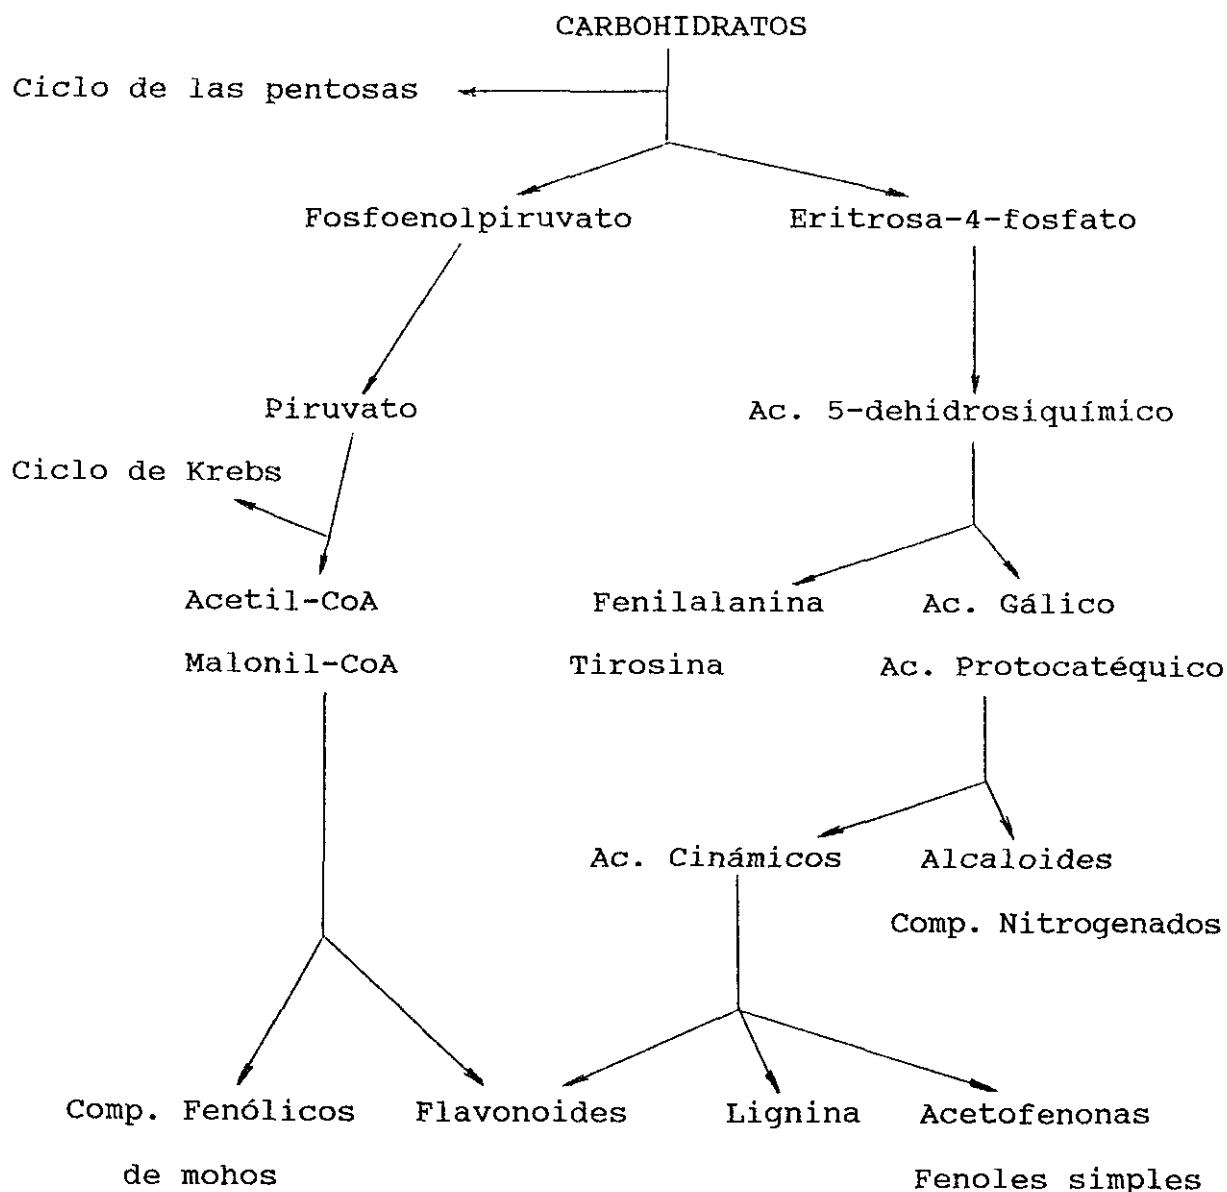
CARBOHIDRATOS

Ciclo de las pentosas

Fosfoenolpiruvato

Eritrosa-4-fosfato

Piruvato

Ac. 5-dehidrosiquímico

Ciclo de Krebs

Acetil-CoA

Malonil-CoA

Fenilalanina

Tirosina

Ac. Gálico

Ac. Protocatéquico

Ac. Cinámicos

Alcaloides

Comp. Nitrogenados

Comp. Fenólicos de mohos

Flavonoides

Lignina

Acetofenonas

Fenoles simples